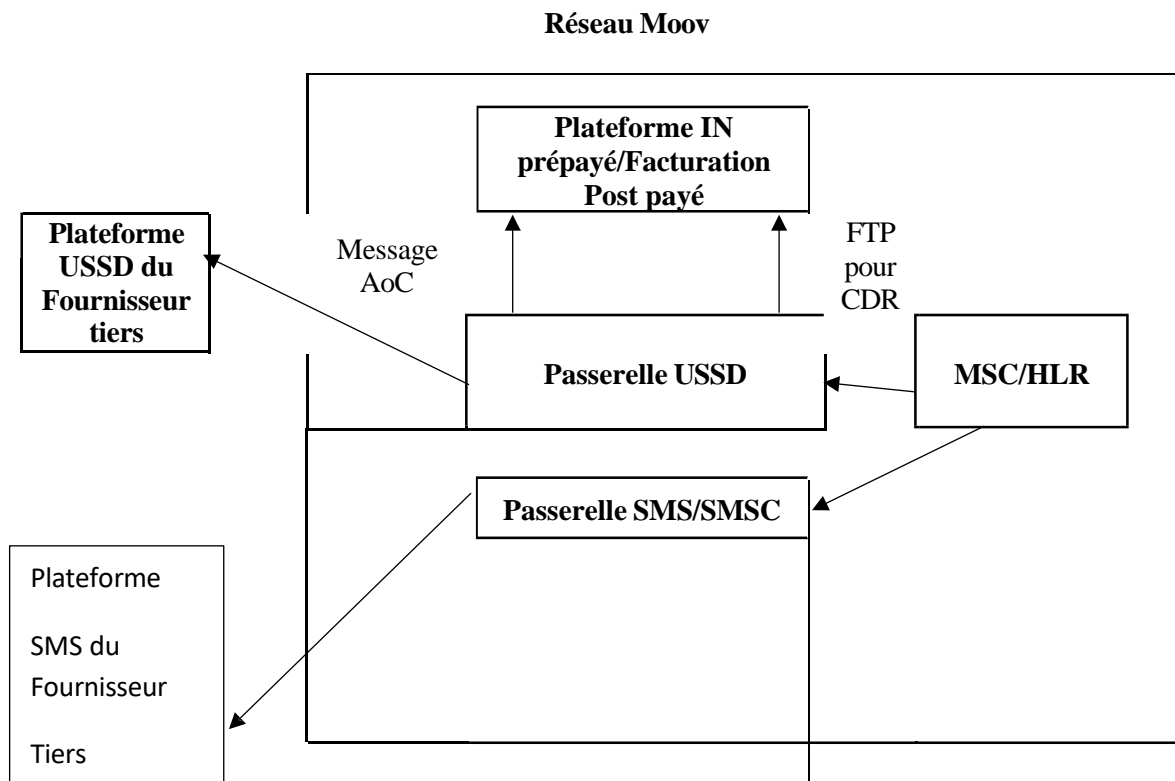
Réseau Moov

Plateforme IN prépayé/Facturation Post payé

Plateforme USSD du Fournisseur tiers

Message AoC

FTP pour CDR

Passerelle USSD

MSC/HLR

Passerelle SMS/SMSC

Plateforme

SMS du Fournisseur

Tiers